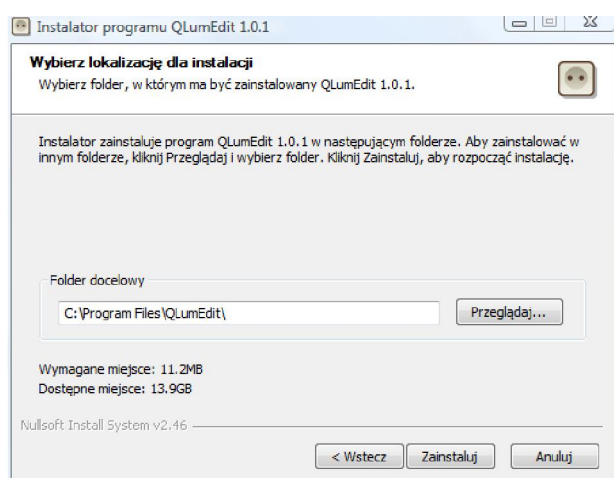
Instalator programu QLumEdit 1.0.1

Wybierz lokalizację dla instalacji
Wybierz folder, w którym ma być zainstalowany QLumEdit 1.0.1.

Instalator zainstaluje program QLumEdit 1.0.1 w następującym folderze. Aby zainstalować w innym folderze, kliknij Przeglądaj i wybierz folder. Kliknij Zainstaluj, aby rozpocząć instalację.

Folder docelowy
C:\Program Files\QLumEdit\
Przeglądaj...

Wymagane miejsce: 11.2MB
Dostępne miejsce: 13.9GB

Nullsoft Install System v2.46

< Wstecz
Zainstaluj
Anuluj